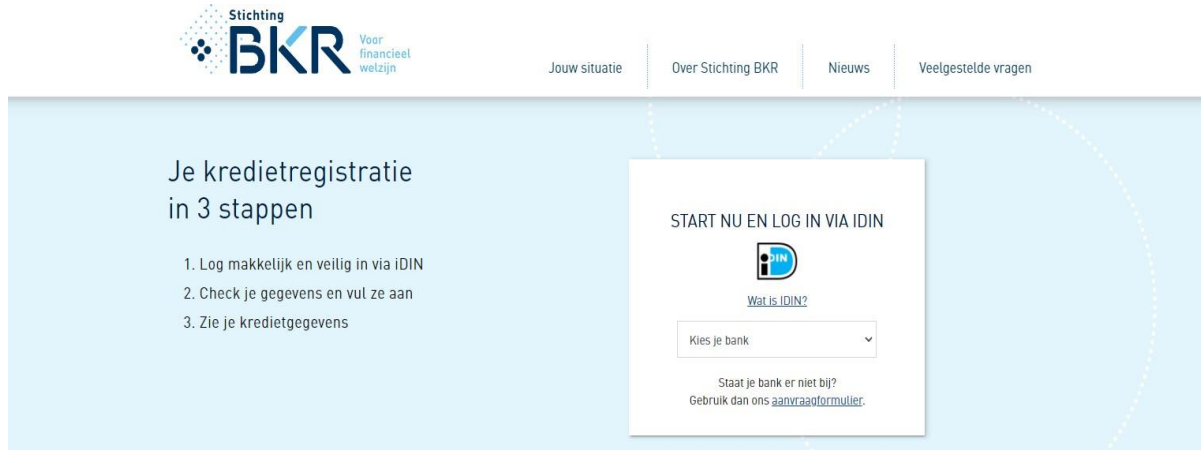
Stichting BKR Voor financieel welzijn

Jouw situatie | Over Stichting BKR | Nieuws | Veelgestelde vragen

Je kredietregistratie in 3 stappen

1. Log makkelijk en veilig in via iDIN
2. Check je gegevens en vul ze aan
3. Zie je kredietgegevens

START NU EN LOG IN VIA IDIN

iDIN

Wat is IDIN?

Kies je bank

Staat je bank er niet bij?
Gebruik dan ons aanvraagformulier.